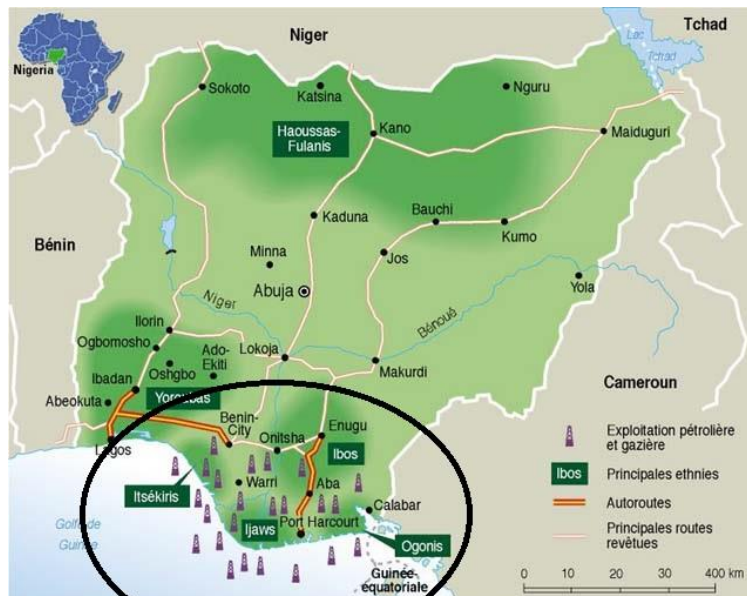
Nigeria

Niger

Tchad

Lac Tchad

Sokoto

Katsina

Nguru

Haoussas-Fulanis

Kano

Maiduguri

Bénin

Kaduna

Bauchi

Minna

Jos

Kumo

Abuja

Yola

Niger

Bénoué

Ilorin

Ogbomosho

Ado-Ekiti

Lokoja

Oshgbo

Ibadan

Makurdi

Abeokuta

Yorubas

Cameroun

Benin-City

Enugu

Lagos

Onitsha

Ibos

Itsékiris

Warri

Aba

Calabar

Golfe de Guinée

Ijaws

Port Harcourt

Ogonis

Guinée équatoriale

Exploitation pétrolière et gazière

Ibos Principales ethnies

Autoroutes

Principales routes revêtues

0 10 20 30 400 km